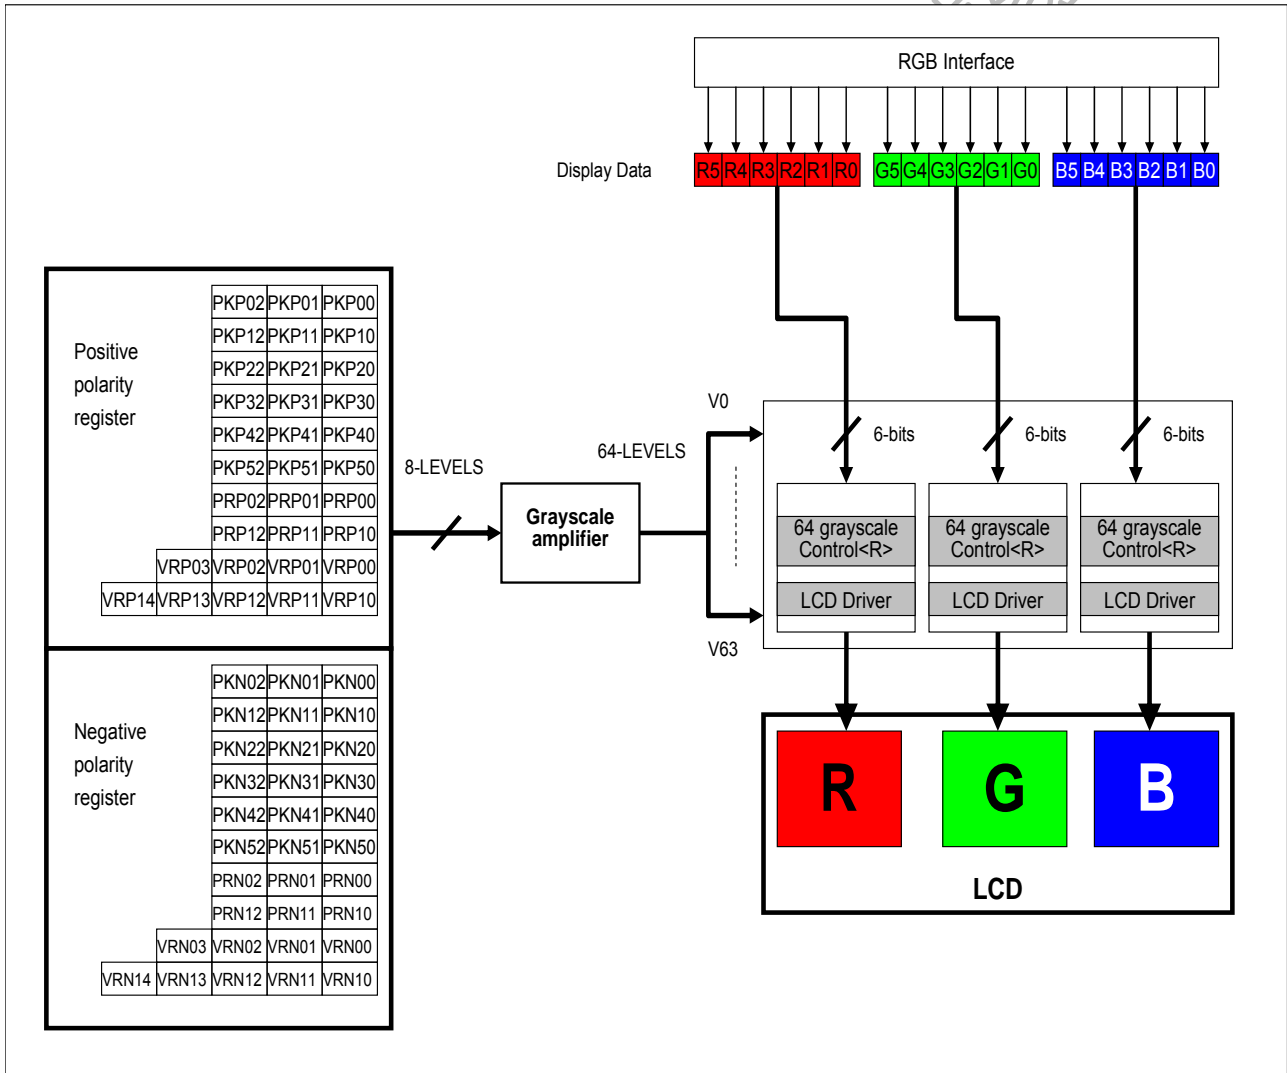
RGB Interface

Display Data

R5 R4 R3 R2 R1 R0 G5 G4 G3 G2 G1 G0 B5 B4 B3 B2 B1 B0

Positive polarity register

| | | PKP02 | PKP01 | PKP00 |
|---|---|---|---|---|
| | | PKP12 | PKP11 | PKP10 |
| | | PKP22 | PKP21 | PKP20 |
| | | PKP32 | PKP31 | PKP30 |
| | | PKP42 | PKP41 | PKP40 |
| | | PKP52 | PKP51 | PKP50 |
| | | PRP02 | PRP01 | PRP00 |
| | | PRP12 | PRP11 | PRP10 |
| | VRP03 | VRP02 | VRP01 | VRP00 |
| VRP14 | VRP13 | VRP12 | VRP11 | VRP10 |

Negative polarity register

| | | PKN02 | PKN01 | PKN00 |
|---|---|---|---|---|
| | | PKN12 | PKN11 | PKN10 |
| | | PKN22 | PKN21 | PKN20 |
| | | PKN32 | PKN31 | PKN30 |
| | | PKN42 | PKN41 | PKN40 |
| | | PKN52 | PKN51 | PKN50 |
| | | PRN02 | PRN01 | PRN00 |
| | | PRN12 | PRN11 | PRN10 |
| | VRN03 | VRN02 | VRN01 | VRN00 |
| VRN14 | VRN13 | VRN12 | VRN11 | VRN10 |

8-LEVELS

Grayscale amplifier

64-LEVELS

V0

V63

6-bits

6-bits

6-bits

64 grayscale Control<R>

64 grayscale Control<R>

64 grayscale Control<R>

LCD Driver

LCD Driver

LCD Driver

R

G

B

LCD